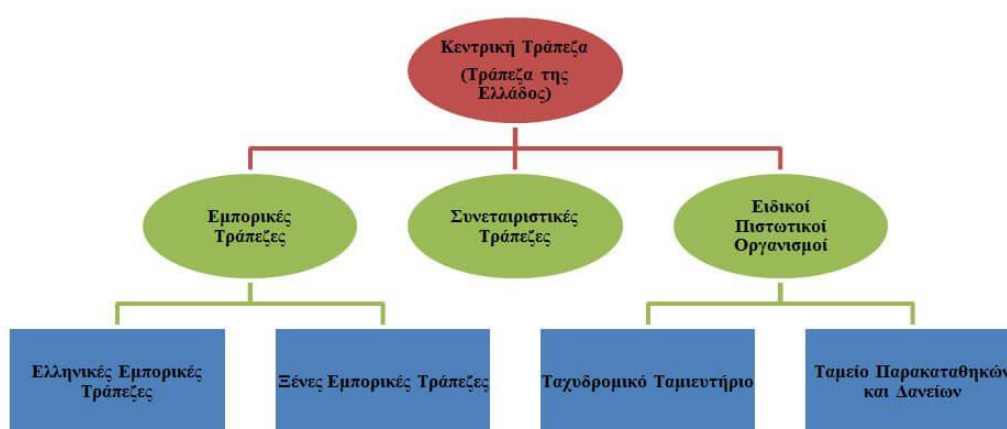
Κεντρική Τράπεζα
(Τράπεζα της Ελλάδος)

Εμπορικές Τράπεζες

Συνεταιριστικές Τράπεζες

Ειδικοί Πιστωτικοί Οργανισμοί

Ελληνικές Εμπορικές Τράπεζες

Ξένες Εμπορικές Τράπεζες

Ταχυδρομικό Ταμιευτήριο

Ταμείο Παρακαταθηκών και Δανείων